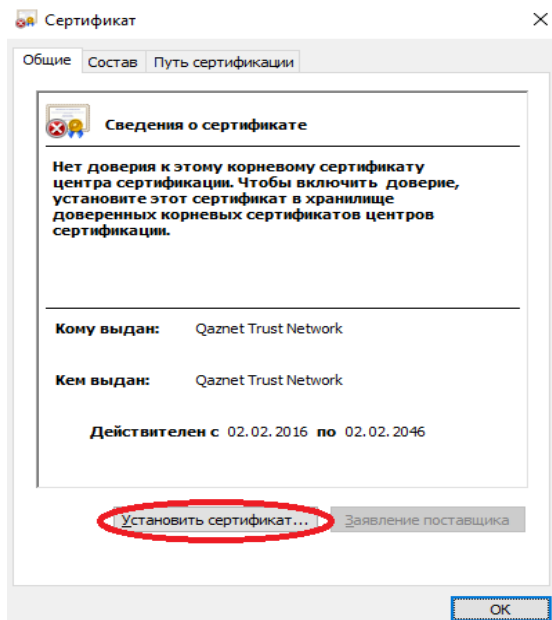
Сертификат

×

Общие | Состав | Путь сертификации

Сведения о сертификате

Нет доверия к этому корневому сертификату центра сертификации. Чтобы включить доверие, установите этот сертификат в хранилище доверенных корневых сертификатов центров сертификации.

Кому выдан: Qaznet Trust Network

Кем выдан: Qaznet Trust Network

Действителен с 02.02.2016 по 02.02.2046

Установить сертификат...

Заявление поставщика

ОК